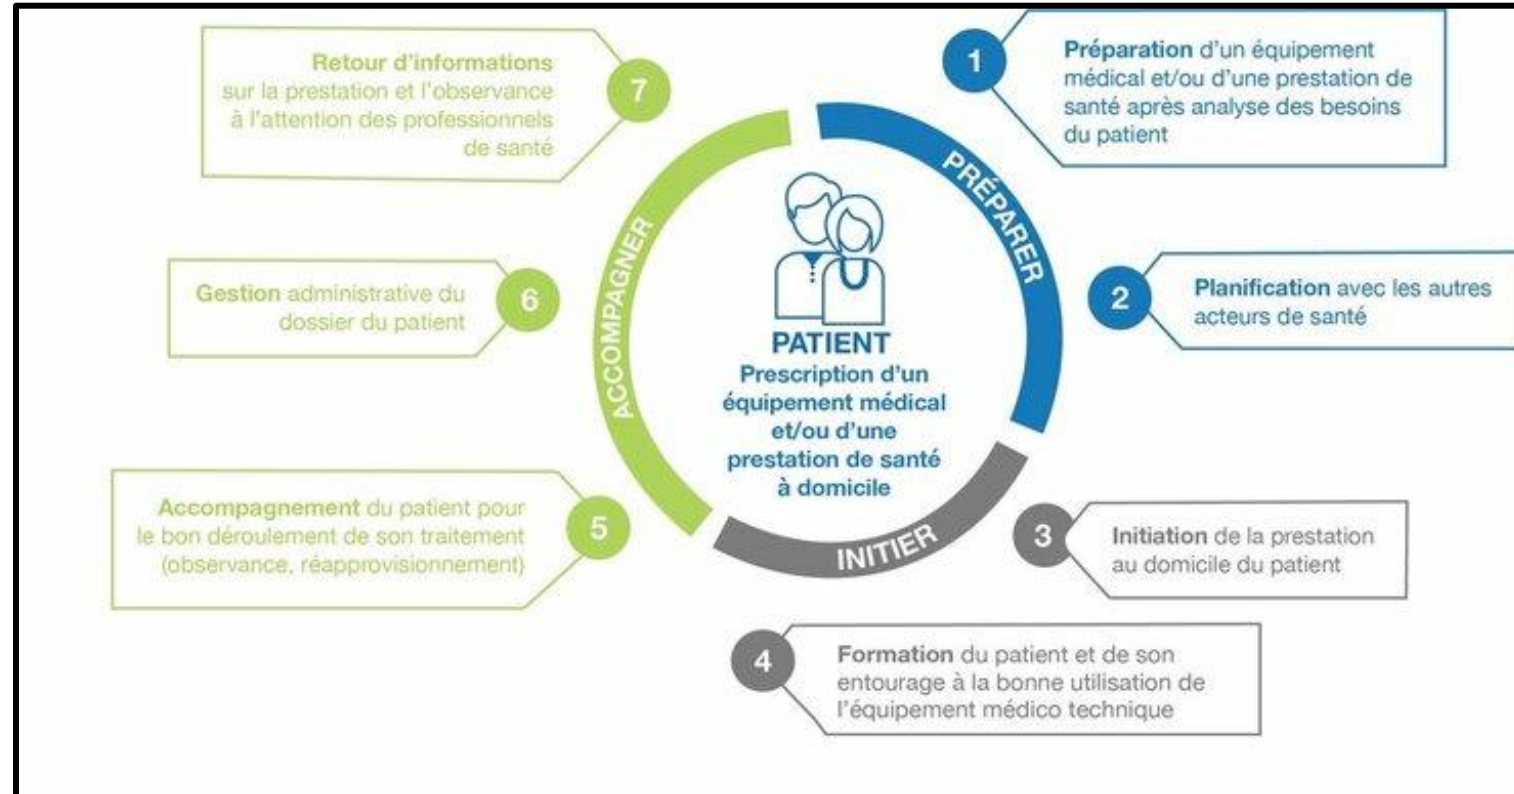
PATIENT
Prescription d'un équipement médical et/ou d'une prestation de santé à domicile

PRÉPARER

1 Préparation d'un équipement médical et/ou d'une prestation de santé après analyse des besoins du patient

2 Planification avec les autres acteurs de santé

INITIER

3 Initiation de la prestation au domicile du patient

4 Formation du patient et de son entourage à la bonne utilisation de l'équipement médico technique

ACCOMPAGNER

5 Accompagnement du patient pour le bon déroulement de son traitement (observance, réapprovisionnement)

6 Gestion administrative du dossier du patient

7 Retour d'informations sur la prestation et l'observance à l'attention des professionnels de santé